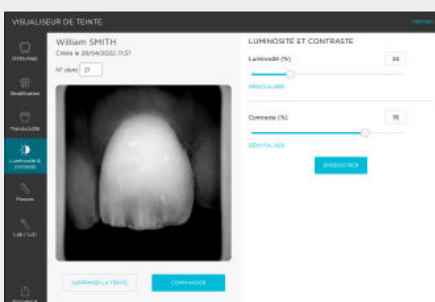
VISUALISEUR DE TEINTE

Découpage

Stratification

Translucidité

Luminosité & contraste

Mesure

Lab / LCh

William SMITH
Créée le 28/04/2022, 11:57

N° dent 21

SUPPRIMER LA TEINTE

COMMANDER

LUMINOSITÉ ET CONTRASTE

Luminosité (%)
24
RÉINITIALISER

Contraste (%)
75
RÉINITIALISER

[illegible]